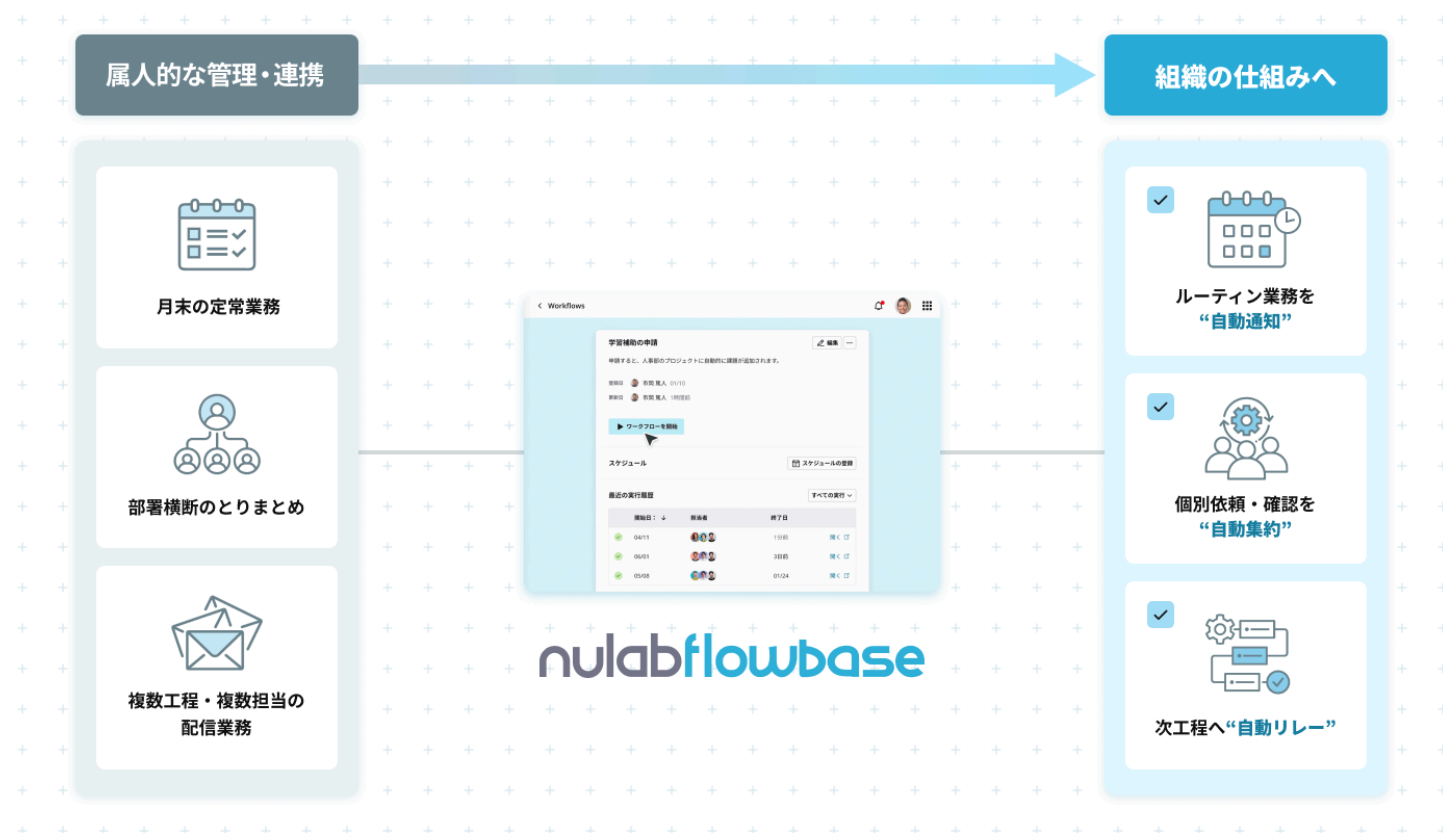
属人的な管理・連携

組織の仕組みへ

月末の定常業務

部署横断のとりまとめ

複数工程・複数担当の配信業務

< Workflows

学習補助の申請

編集

申請すると、人事部のプロジェクトに自動的に課題が追加されます。

登録日 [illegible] 01/10

更新日 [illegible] 1時間前

ワークフローを開始

スケジュール

スケジュールの登録

最近の実行履歴

すべての実行

| 開始日 ↓ | 担当者 | 終了日 | |
|---|---|---|---|
| 04/11 | | 1分前 | 開く |
| 06/01 | | 3日前 | 開く |
| 05/08 | | 01/24 | 開く |

nulabflowbase

ルーティン業務を“自動通知”

個別依頼・確認を“自動集約”

次工程へ“自動リレー”